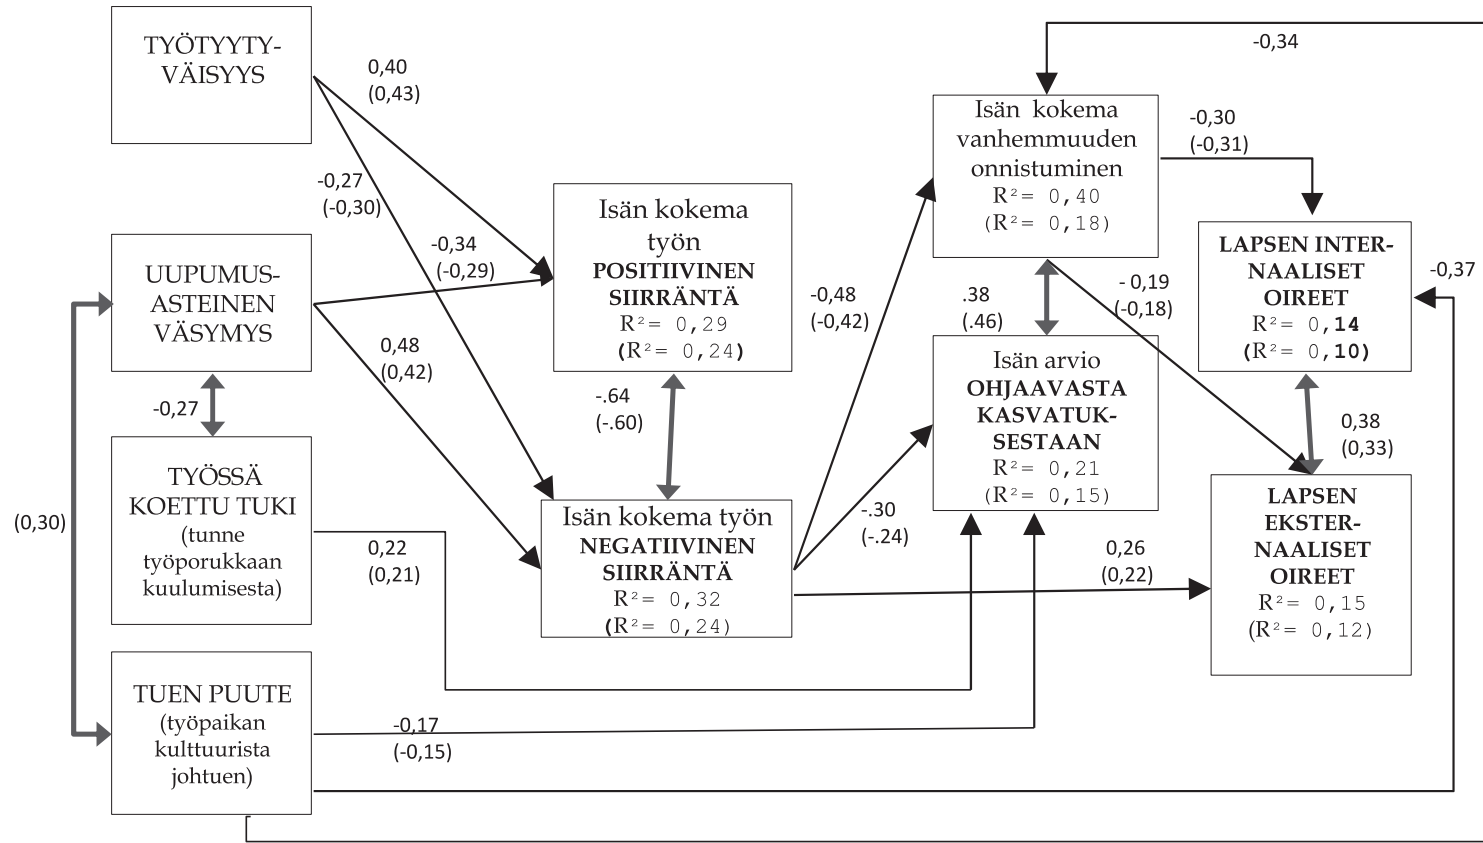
TYÖTYYTYVÄISYYS

0,40
(0,43)

-0,27
(-0,30)

-0,34

UUPUMUSASTEINEN VÄSYMYS

-0,34
(-0,29)

Isän kokema työn POSITIIVINEN SIIRRÄNTÄ
$R^2$= 0,29
($R^2$= 0,24)

0,48
(0,42)

-0,27

TYÖSSÄ KOETTU TUKI (tunne työporukkaan kuulumisesta)

(0,30)

-.64
(-.60)

Isän kokema työn NEGATIIVINEN SIIRRÄNTÄ
$R^2$= 0,32
($R^2$= 0,24)

0,22
(0,21)

TUEN PUUTE (työpaikan kulttuurista johtuen)

-0,17
(-0,15)

-0,48
(-0,42)

Isän kokema vanhemmuuden onnistuminen
$R^2$= 0,40
($R^2$= 0,18)

-0,30
(-0,31)

.38
(.46)

- 0,19
(-0,18)

Isän arvio OHJAAVASTA KASVATUKSESTAAN
$R^2$= 0,21
($R^2$= 0,15)

-.30
(-.24)

0,26
(0,22)

LAPSEN INTERNAALISET OIREET
$R^2$= 0,14
($R^2$= 0,10)

-0,37

0,38
(0,33)

LAPSEN EKSTERNAALISET OIREET
$R^2$= 0,15
($R^2$= 0,12)